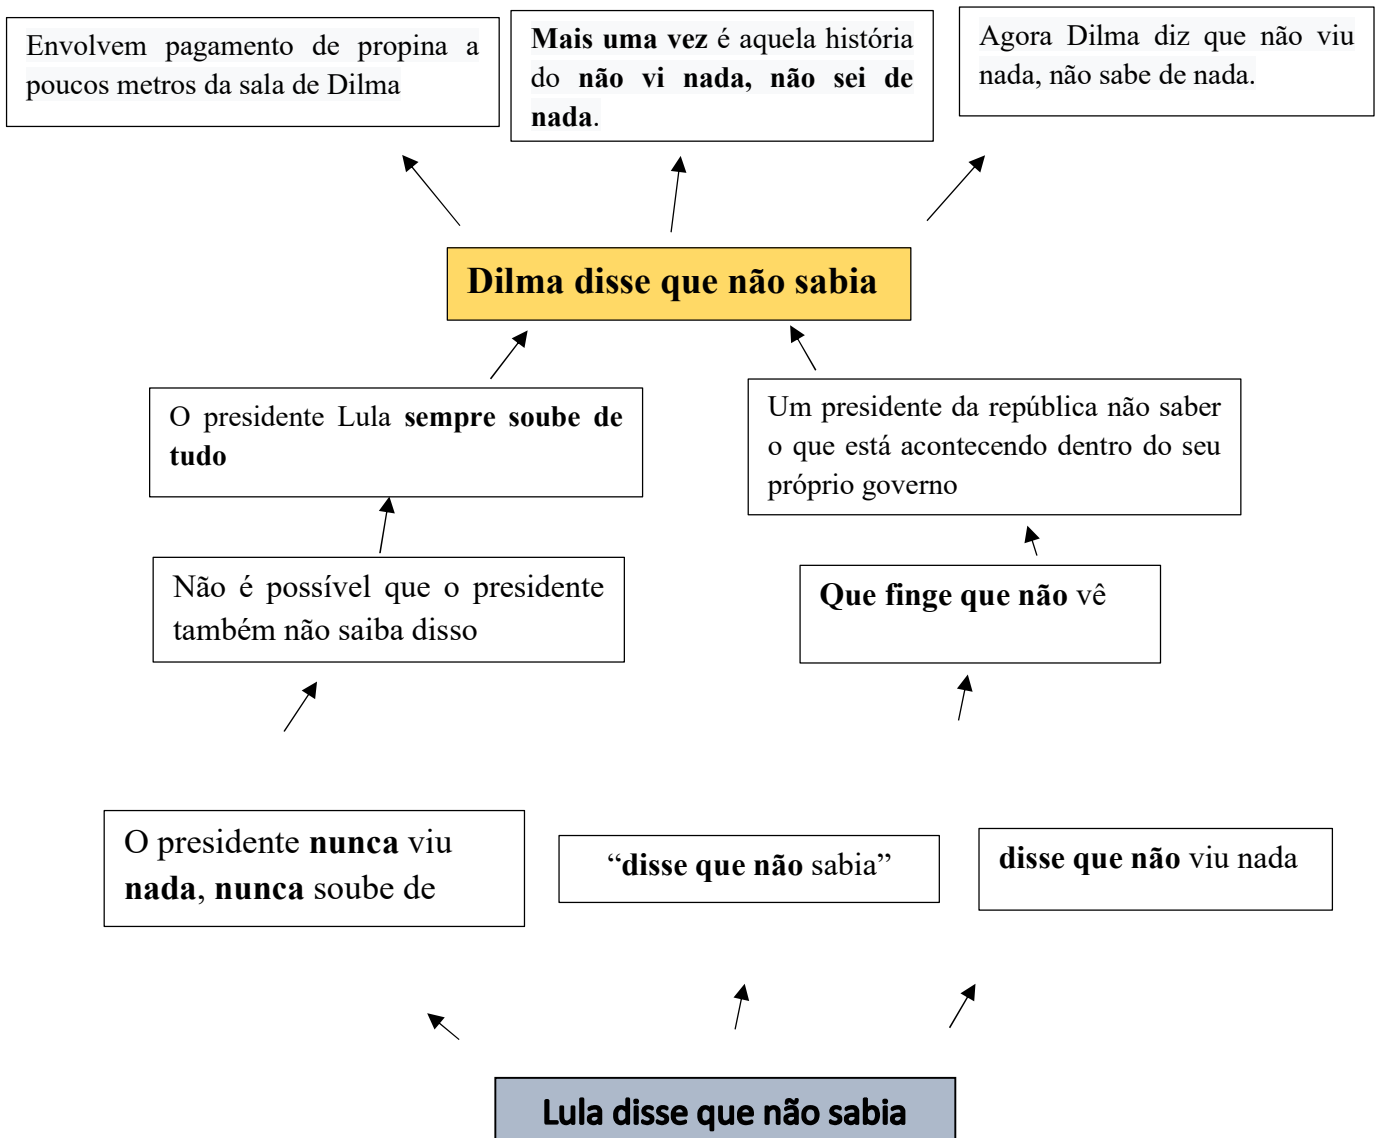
Envolvem pagamento de propina a poucos metros da sala de Dilma

**Mais uma vez** é aquela história do **não vi nada, não sei de nada**.

Agora Dilma diz que não viu nada, não sabe de nada.

**Dilma disse que não sabia**

O presidente Lula **sempre soube de tudo**

Um presidente da república não saber o que está acontecendo dentro do seu próprio governo

Não é possível que o presidente também não saiba disso

**Que finge que não** vê

O presidente **nunca** viu **nada**, **nunca** soube de

“**disse que não** sabia”

**disse que não** viu nada

**Lula disse que não sabia**